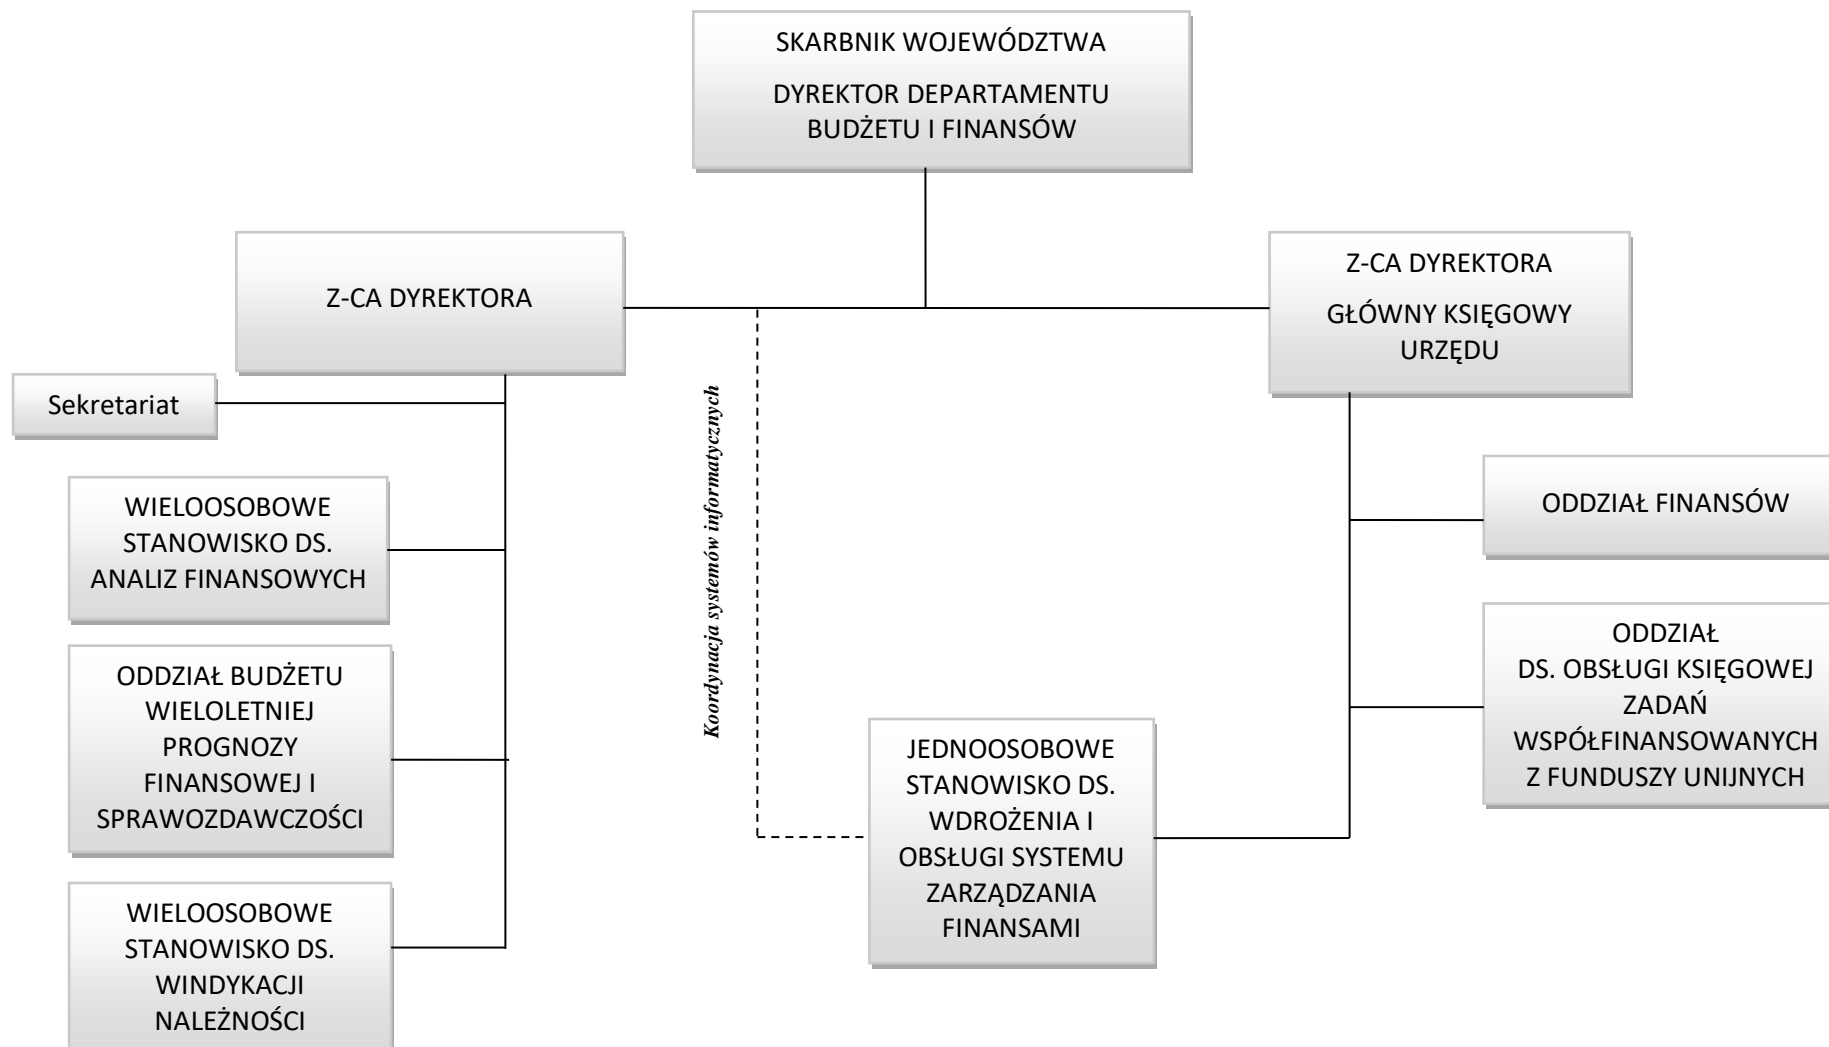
SKARBNIK WOJEWÓDZTWA

DYREKTOR DEPARTAMENTU BUDŻETU I FINANSÓW

Z-CA DYREKTORA

Z-CA DYREKTORA

GŁÓWNY KSIĘGOWY URZĘDU

Sekretariat

WIELOOSOBOWE STANOWISKO DS. ANALIZ FINANSOWYCH

ODDZIAŁ BUDŻETU WIELOLETNIEJ PROGNOZY FINANSOWEJ I SPRAWOZDAWCZOŚCI

WIELOOSOBOWE STANOWISKO DS. WINDYKACJI NALEŻNOŚCI

Koordynacja systemów informatycznych

JEDNOOSOBOWE STANOWISKO DS. WDROŻENIA I OBSŁUGI SYSTEMU ZARZĄDZANIA FINANSAMI

ODDZIAŁ FINANSÓW

ODDZIAŁ DS. OBSŁUGI KSIĘGOWEJ ZADAŃ WSPÓŁFINANSOWANYCH Z FUNDUSZY UNIJNYCH